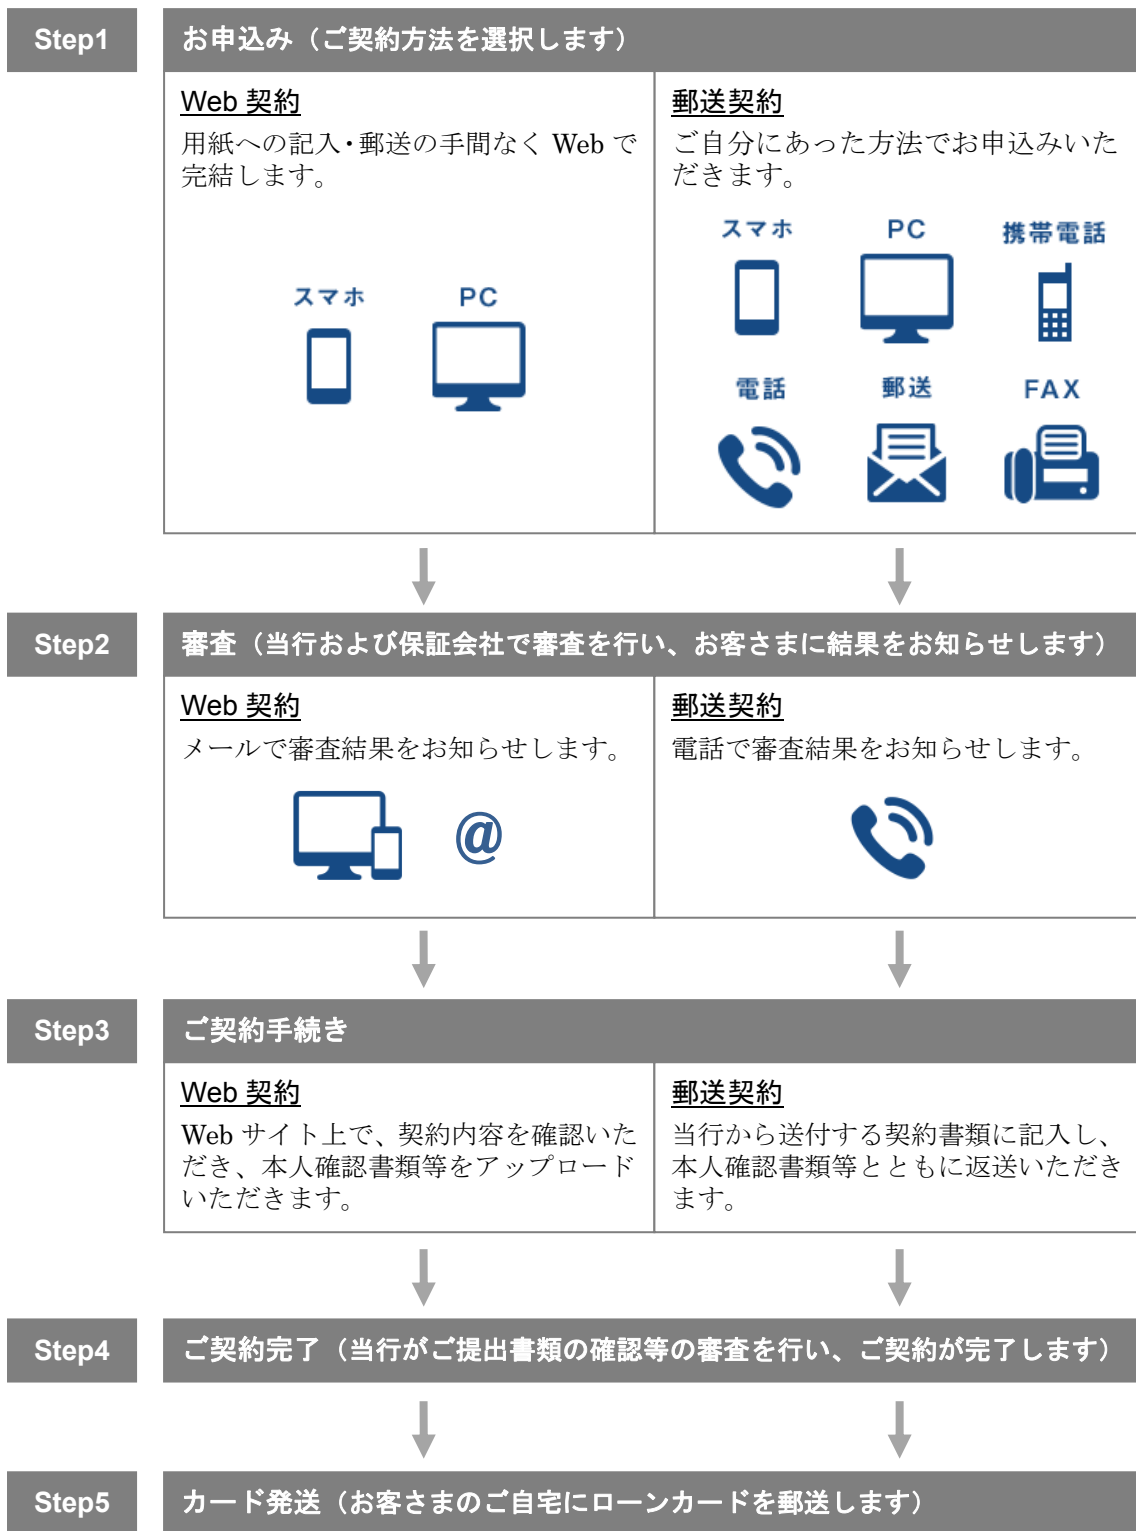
Step1

お申込み（ご契約方法を選択します）

Web 契約
用紙への記入・郵送の手間なく Web で完結します。

スマホ PC

郵送契約
ご自分にあった方法でお申込みいただきます。

スマホ PC 携帯電話
電話 郵送 FAX

Step2

審査（当行および保証会社で審査を行い、お客さまに結果をお知らせします）

Web 契約
メールで審査結果をお知らせします。

@

郵送契約
電話で審査結果をお知らせします。

Step3

ご契約手続き

Web 契約
Web サイト上で、契約内容を確認いただき、本人確認書類等をアップロードいただきます。

郵送契約
当行から送付する契約書類に記入し、本人確認書類等とともに返送いただきます。

Step4

ご契約完了（当行がご提出書類の確認等の審査を行い、ご契約が完了します）

Step5

カード発送（お客さまのご自宅にローンカードを郵送します）